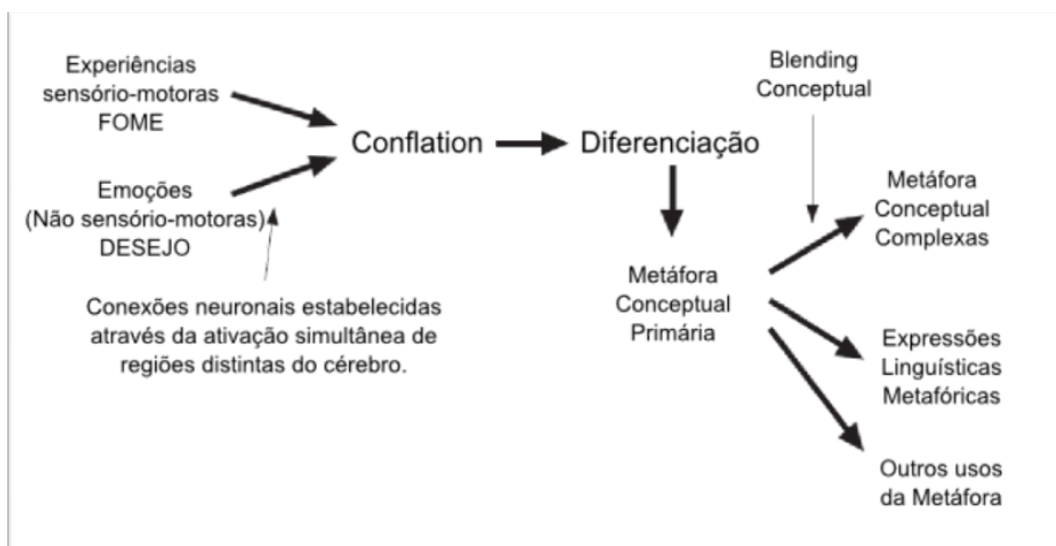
Experiências sensório-motoras FOME

Emoções (Não sensório-motoras) DESEJO

Conflation

Diferenciação

Blending Conceptual

Conexões neuronais estabelecidas através da ativação simultânea de regiões distintas do cérebro.

Metáfora Conceptual Primária

Metáfora Conceptual Complexas

Expressões Linguísticas Metafóricas

Outros usos da Metáfora